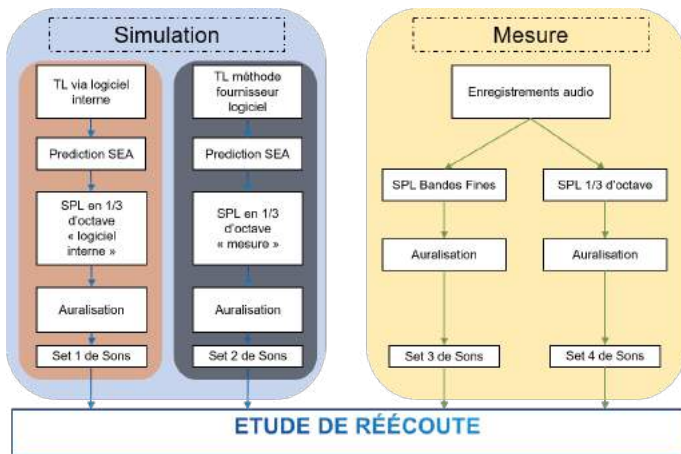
Simulation

TL via logiciel interne

Prediction SEA

SPL en 1/3 d'octave « logiciel interne »

Auralisation

Set 1 de Sons

TL méthode fournisseur logiciel

Prediction SEA

SPL en 1/3 d'octave « mesure »

Auralisation

Set 2 de Sons

Mesure

Enregistrements audio

SPL Bandes Fines

Auralisation

Set 3 de Sons

SPL 1/3 d'octave

Auralisation

Set 4 de Sons

ETUDE DE RÉÉCOUTE